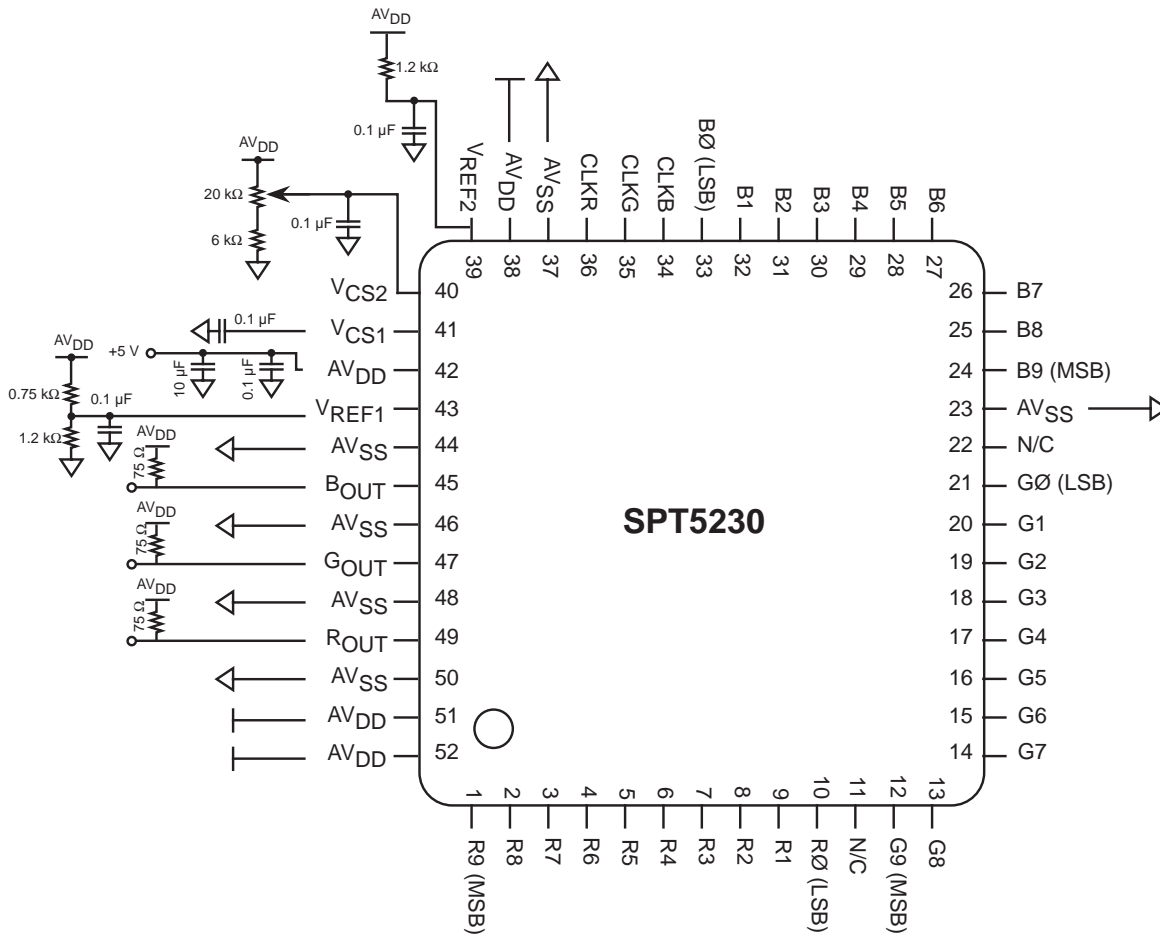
$AV_{DD}$

1.2 kΩ

0.1 µF

$AV_{DD}$

20 kΩ

0.1 µF

6 kΩ

$V_{REF2}$ 39
$AV_{DD}$ 38
$AV_{SS}$ 37
CLKR 36
CLKG 35
CLKB 34
BØ (LSB) 33
B1 32
B2 31
B3 30
B4 29
B5 28
B6 27

$V_{CS2}$ 40
0.1 µF
$V_{CS1}$ 41
$AV_{DD}$
+5 V
10 µF
0.1 µF
$AV_{DD}$ 42
0.75 kΩ
0.1 µF
$V_{REF1}$ 43
1.2 kΩ
$AV_{DD}$
$AV_{SS}$ 44
75 Ω
$B_{OUT}$ 45
$AV_{DD}$
$AV_{SS}$ 46
75 Ω
$G_{OUT}$ 47
$AV_{DD}$
$AV_{SS}$ 48
75 Ω
$R_{OUT}$ 49
$AV_{SS}$ 50
$AV_{DD}$ 51
$AV_{DD}$ 52

SPT5230

26 B7
25 B8
24 B9 (MSB)
23 $AV_{SS}$
22 N/C
21 GØ (LSB)
20 G1
19 G2
18 G3
17 G4
16 G5
15 G6
14 G7

1 R9 (MSB)
2 R8
3 R7
4 R6
5 R5
6 R4
7 R3
8 R2
9 R1
10 RØ (LSB)
11 N/C
12 G9 (MSB)
13 G8